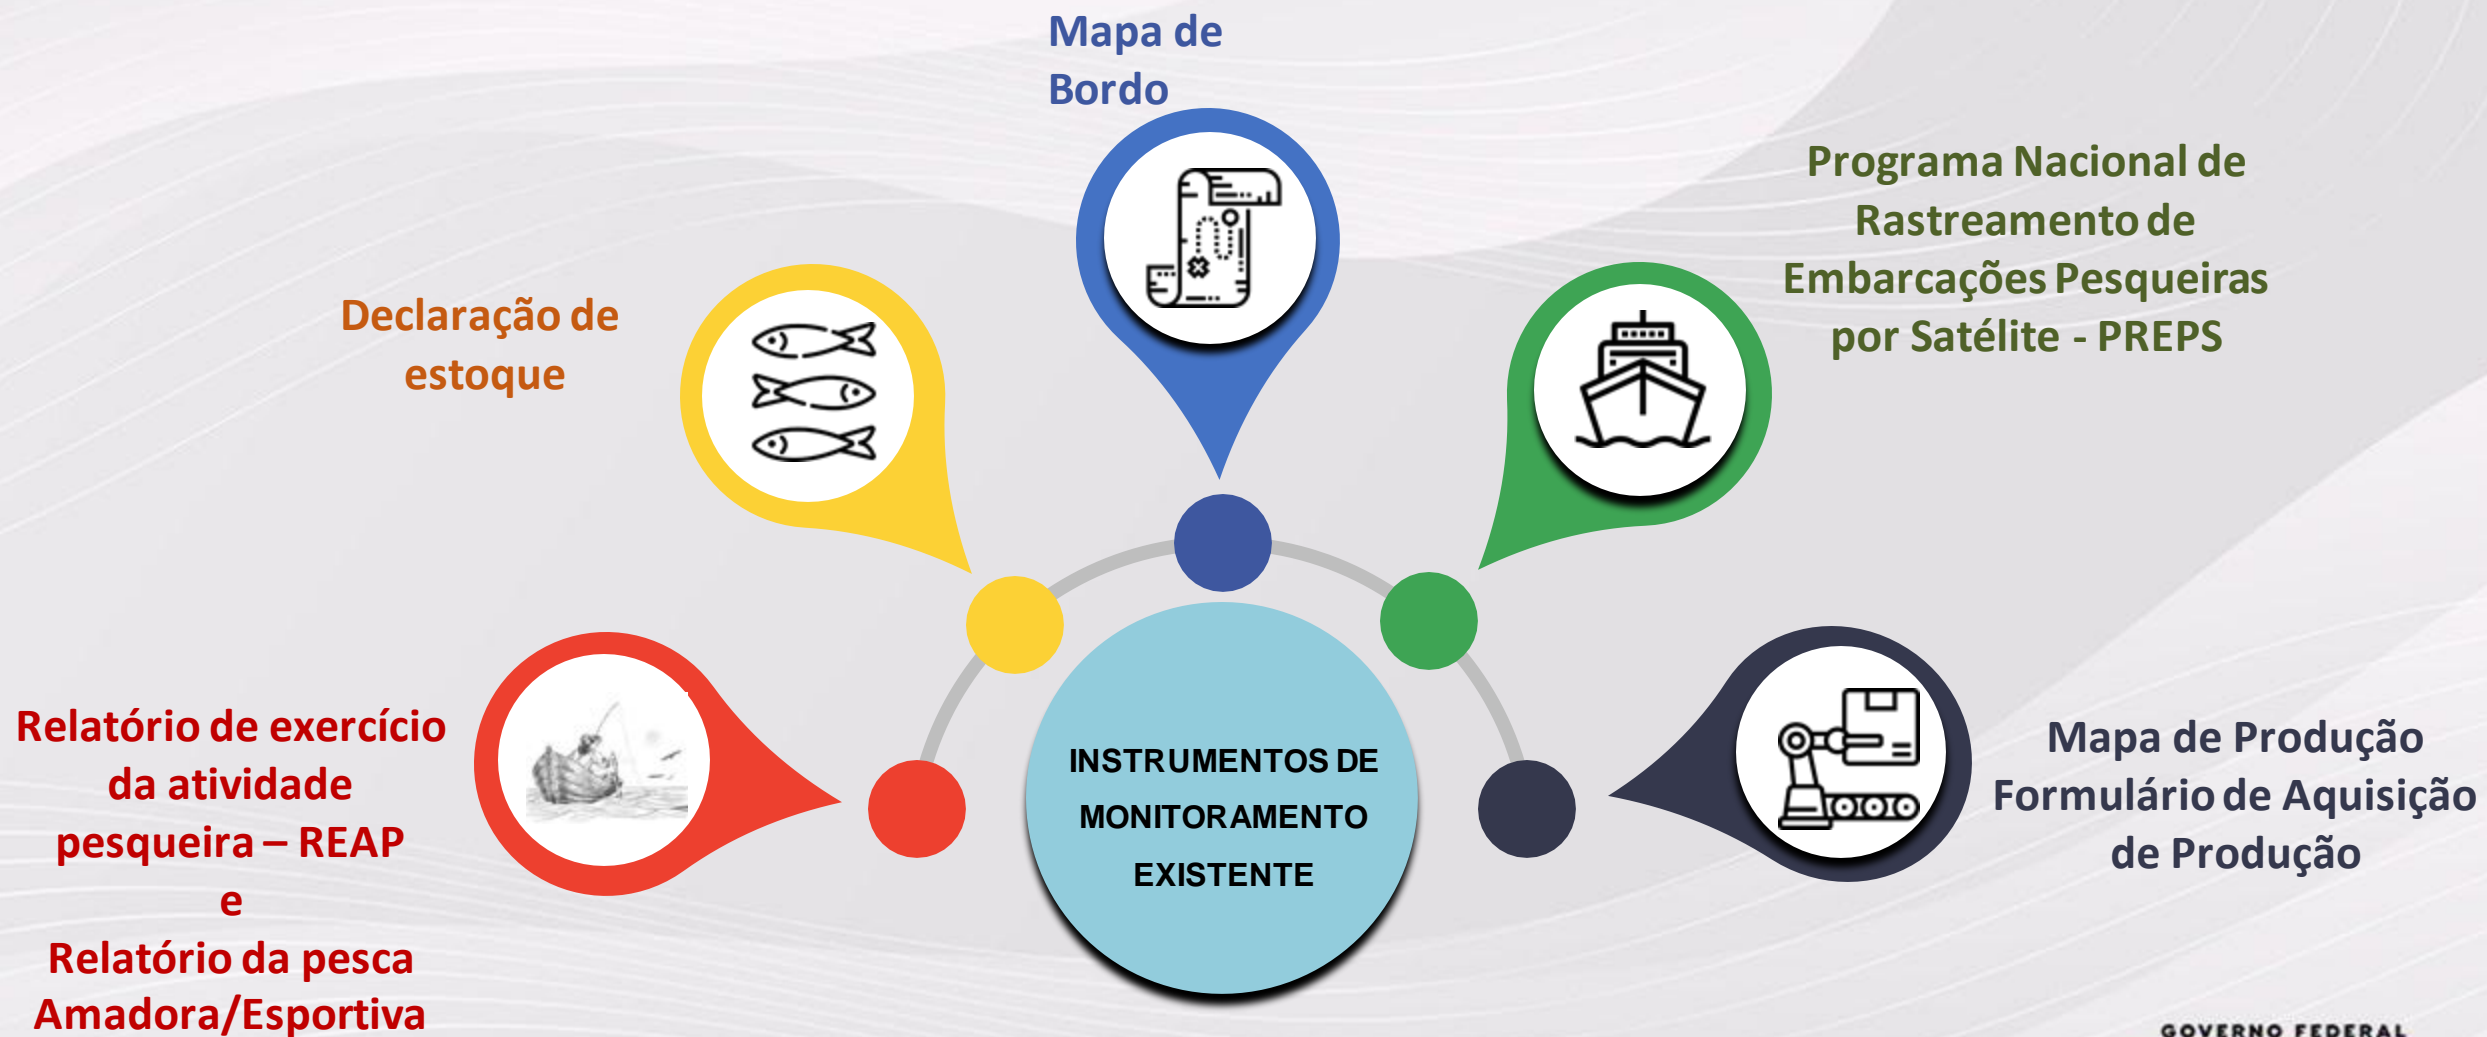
Mapa de Bordo

Programa Nacional de Rastreamento de Embarcações Pesqueiras por Satélite - PREPS

Declaração de estoque

Relatório de exercício da atividade pesqueira – REAP
e
Relatório da pesca Amadora/Esportiva

INSTRUMENTOS DE MONITORAMENTO EXISTENTE

Mapa de Produção
Formulário de Aquisição de Produção

GOVERNO FEDERAL